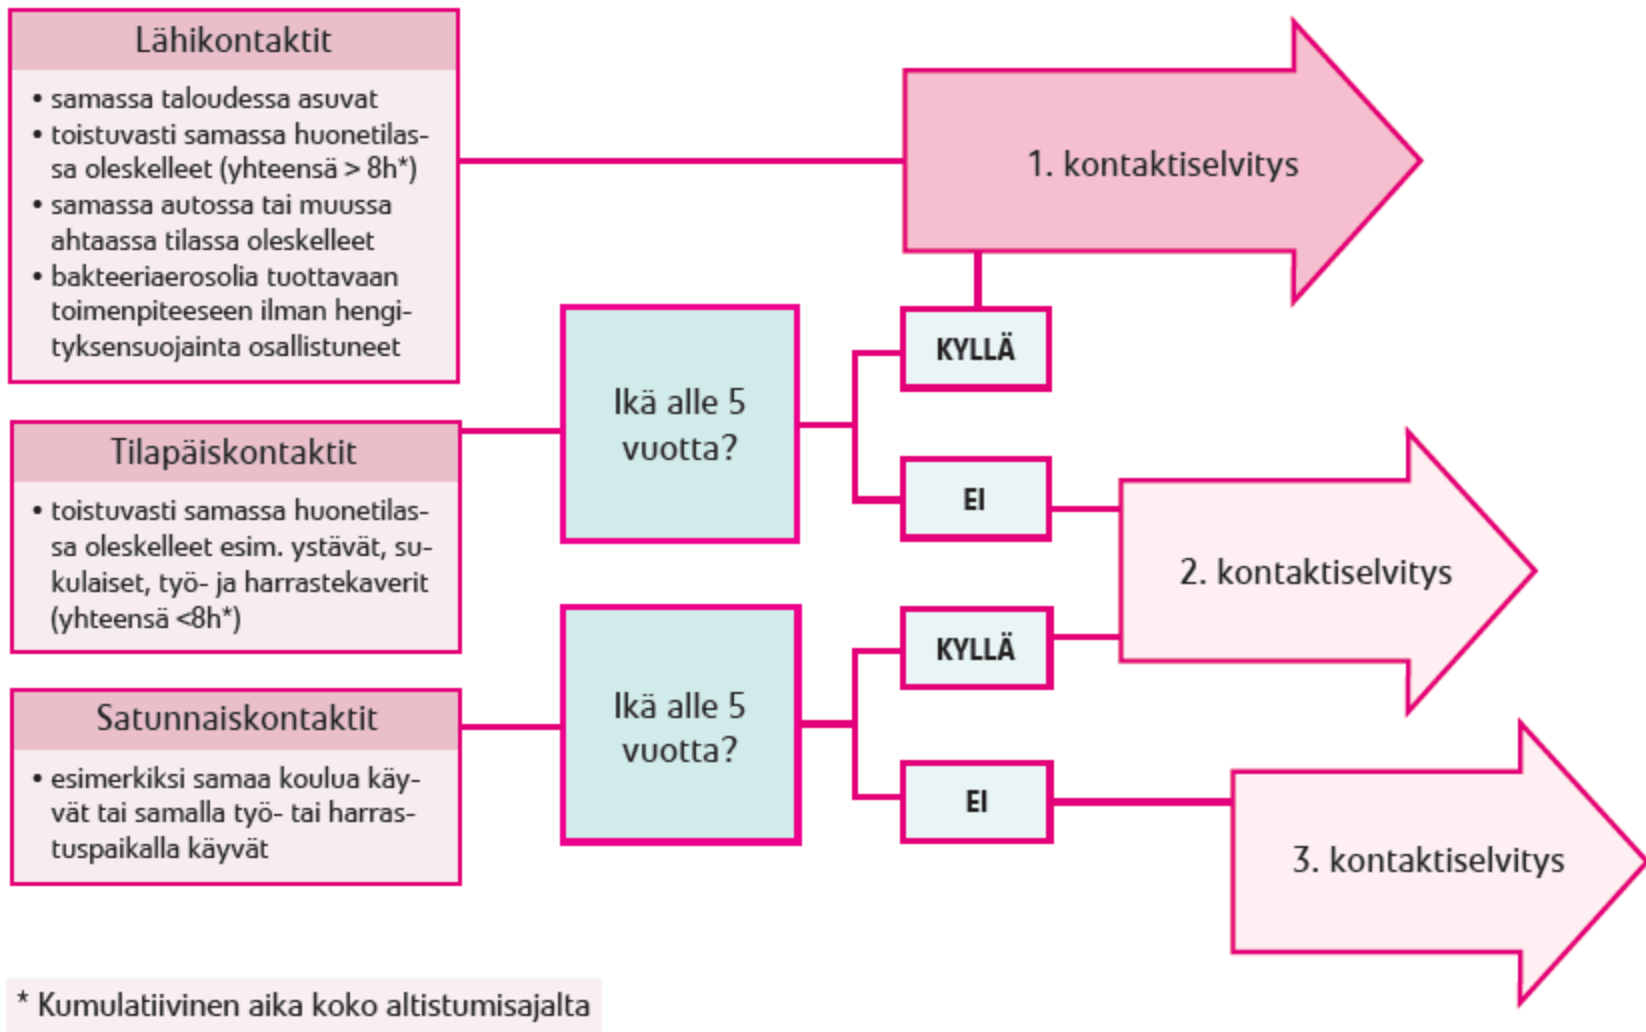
Lähikontaktit

• samassa taloudessa asuvat
• toistuvasti samassa huonetilassa oleskelleet (yhteensä > 8h*)
• samassa autossa tai muussa ahtaassa tilassa oleskelleet
• bakteeriaerosolia tuottavaan toimenpiteeseen ilman hengityksensuojainta osallistuneet

1. kontaktiselvitys

Tilapäiskontaktit

• toistuvasti samassa huonetilassa oleskelleet esim. ystävät, sukulaiset, työ- ja harrastekaverit (yhteensä <8h*)

Ikä alle 5 vuotta?

KYLLÄ

EI

2. kontaktiselvitys

Satunnaiskontaktit

• esimerkiksi samaa koulua käyvät tai samalla työ- tai harrastuspaikalla käyvät

Ikä alle 5 vuotta?

KYLLÄ

EI

3. kontaktiselvitys

* Kumulatiivinen aika koko altistumisajalta